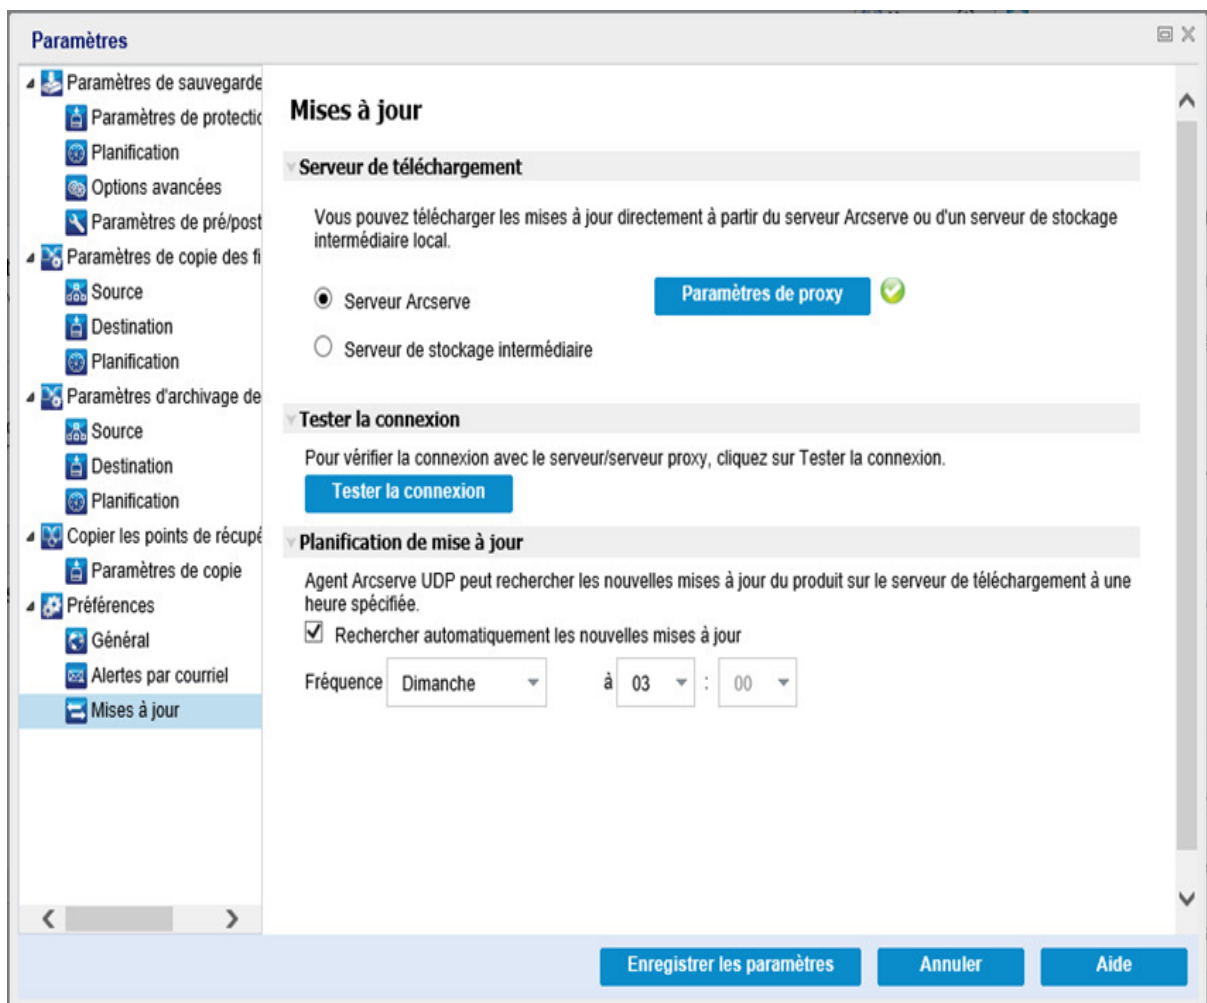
Paramètres

Paramètres de sauvegarde
Paramètres de protectic
Planification
Options avancées
Paramètres de pré/post
Paramètres de copie des fi
Source
Destination
Planification
Paramètres d'archivage de
Source
Destination
Planification
Copier les points de récupé
Paramètres de copie
Préférences
Général
Alertes par courriel
Mises à jour

Mises à jour

Serveur de téléchargement

Vous pouvez télécharger les mises à jour directement à partir du serveur Arcserve ou d'un serveur de stockage intermédiaire local.

Serveur Arcserve

Paramètres de proxy

Serveur de stockage intermédiaire

Tester la connexion

Pour vérifier la connexion avec le serveur/serveur proxy, cliquez sur Tester la connexion.

Tester la connexion

Planification de mise à jour

Agent Arcserve UDP peut rechercher les nouvelles mises à jour du produit sur le serveur de téléchargement à une heure spécifiée.

Rechercher automatiquement les nouvelles mises à jour

Fréquence Dimanche à 03 : 00

Enregistrer les paramètres
Annuler
Aide